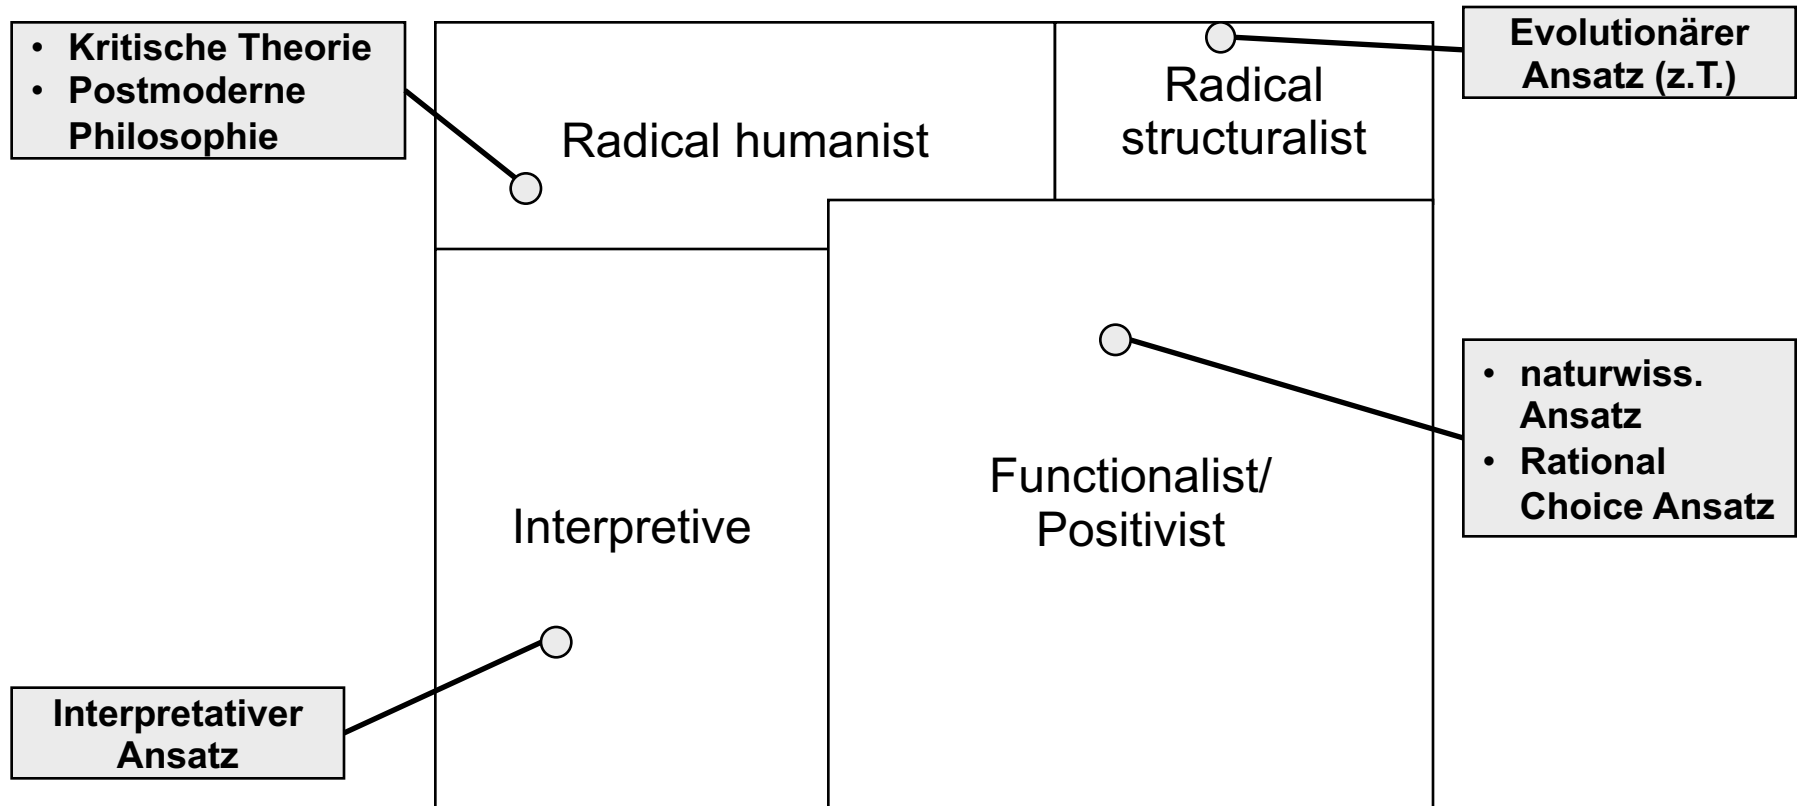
- Kritische Theorie
- Postmoderne Philosophie

Radical humanist

Radical structuralist

Evolutionärer Ansatz (z.T.)

Interpretive

Functionalist/ Positivist

- naturwiss. Ansatz
- Rational Choice Ansatz

Interpretativer Ansatz